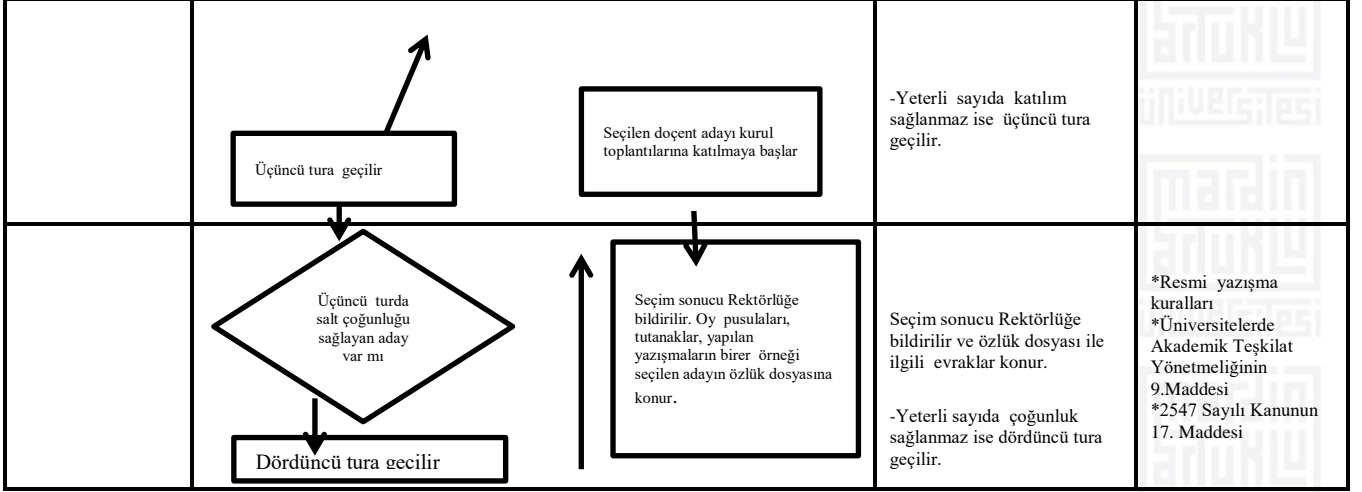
Üçüncü tura geçilir

Seçilen doçent adayı kurul toplantılarına katılmaya başlar

-Yeterli sayıda katılım sağlanmaz ise üçüncü tura geçilir.

Üçüncü turda salt çoğunluğu sağlayan aday var mı

Dördüncü tura geçilir

Seçim sonucu Rektörlüğe bildirilir. Oy pusulaları, tutanaklar, yapılan yazışmaların birer örneği seçilen adayın özlük dosyasına konur.

Seçim sonucu Rektörlüğe bildirilir ve özlük dosyası ile ilgili evraklar konur.

-Yeterli sayıda çoğunluk sağlanmaz ise dördüncü tura geçilir.

*Resmi yazışma kuralları
*Üniversitelerde Akademik Teşkilat Yönetmeliğinin 9.Maddesi
*2547 Sayılı Kanunun 17. Maddesi